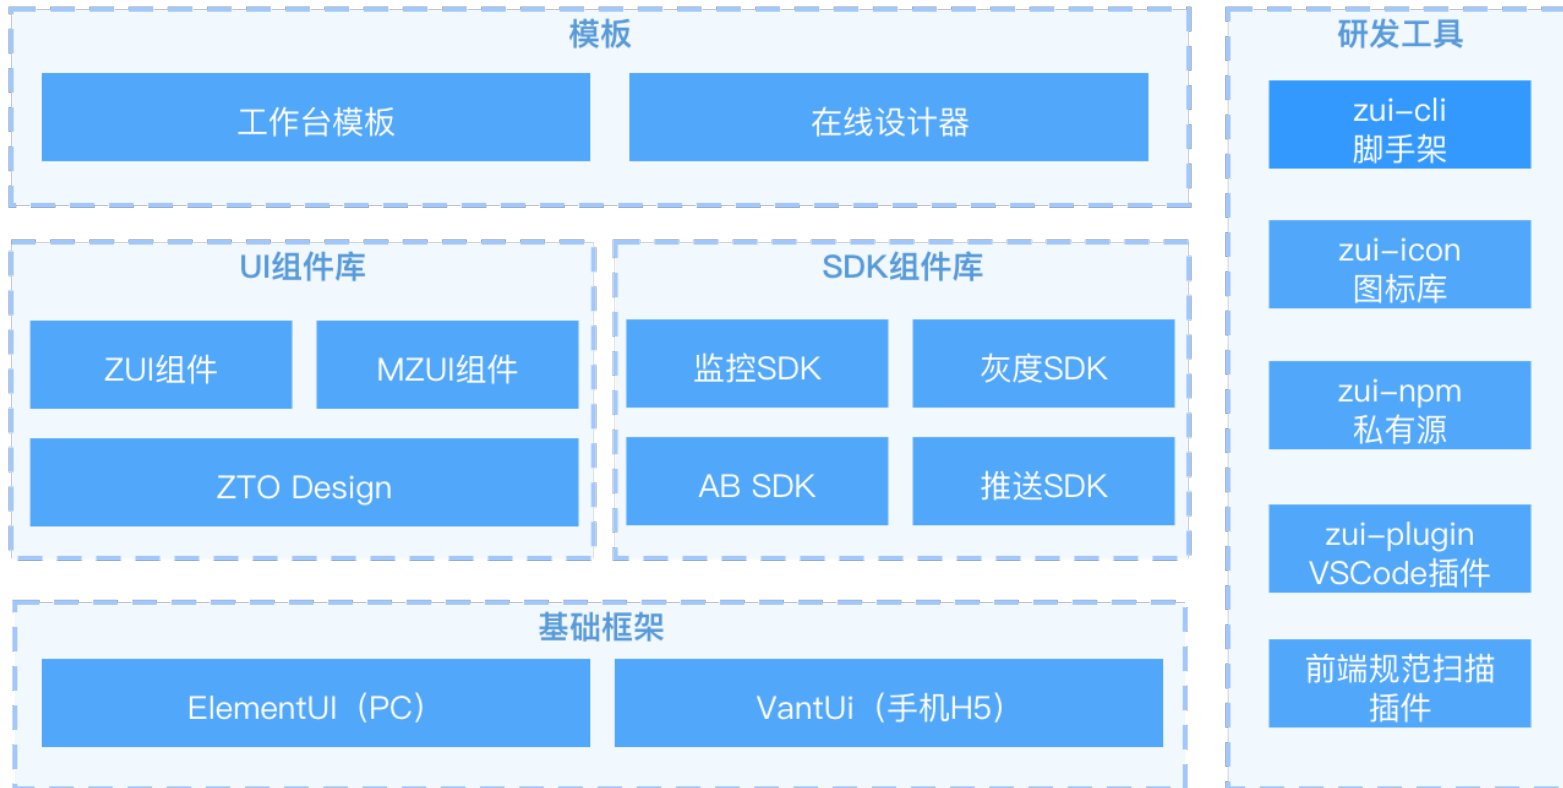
模板

工作台模板

在线设计器

UI组件库

ZUI组件

MZUI组件

ZTO Design

SDK组件库

监控SDK

灰度SDK

AB SDK

推送SDK

基础框架

ElementUI（PC）

VantUi（手机H5）

研发工具

zui-cli 脚手架

zui-icon 图标库

zui-npm 私有源

zui-plugin VSCode插件

前端规范扫描插件